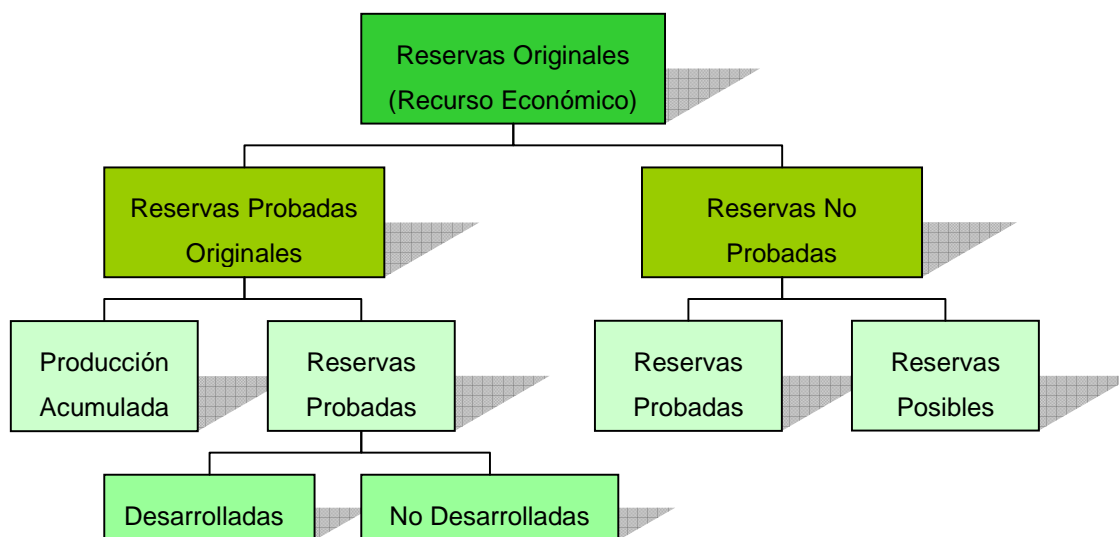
Reservas Originales
(Recurso Económico)

Reservas Probadas Originales

Reservas No Probadas

Producción Acumulada

Reservas Probadas

Reservas Probadas

Reservas Posibles

Desarrolladas

No Desarrolladas